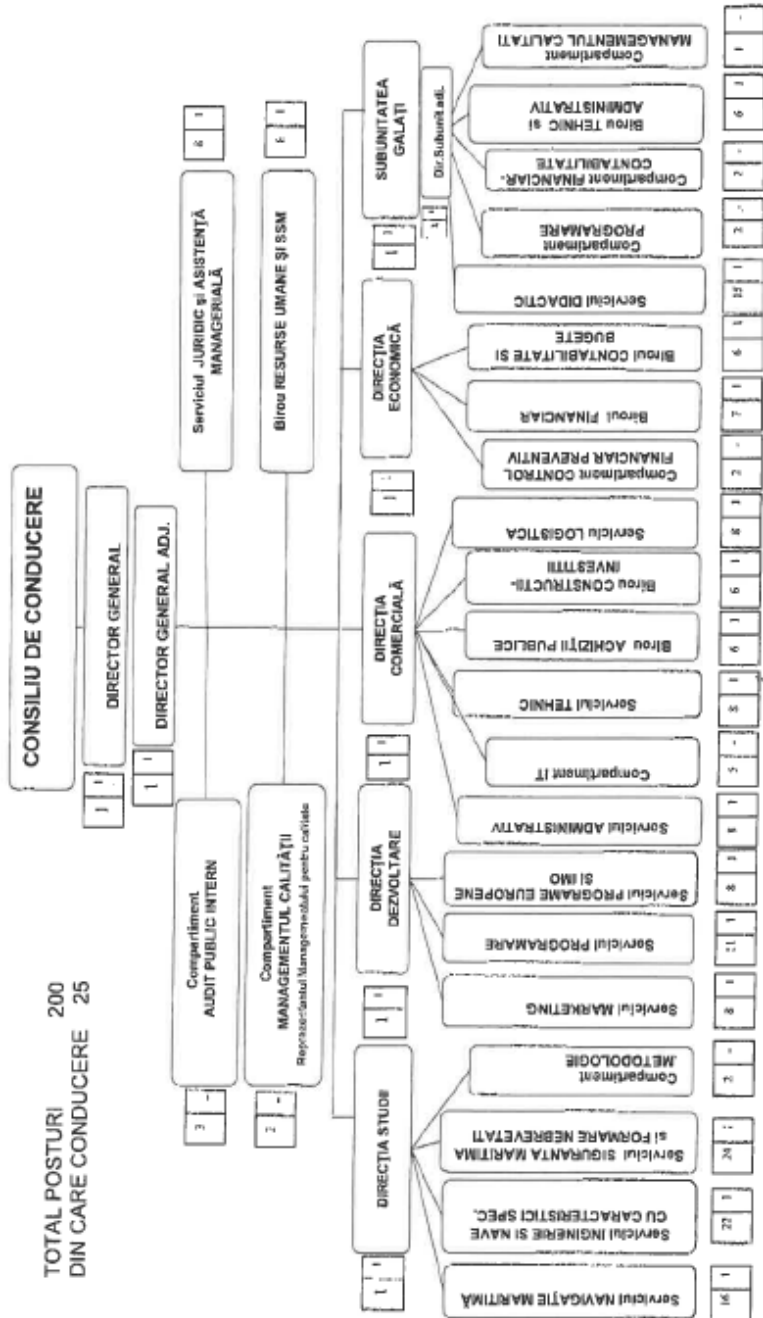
TOTAL POSTURI 200
DIN CARE CONDUCERE 25

CONSILIU DE CONDUCERE

DIRECTOR GENERAL

DIRECTOR GENERAL ADJ.

Serviciul JURIDIC și ASISTENȚĂ MANAGERIALĂ

Birou RESURSE UMANE ȘI SSM

Compartiment AUDIT PUBLIC INTERN

Compartiment MANAGEMENTUL CALITĂȚII
Reprezentantul Managementului pentru calitate

DIRECȚIA STUDII

DIRECȚIA DEZVOLTARE

DIRECȚIA COMERCIALĂ

DIRECȚIA ECONOMICĂ

SUBUNITATEA GALAȚI

Dir.Subunit.adj.

Serviciul NAVIGAȚIE MARITIMĂ

Serviciul INGINERIE ȘI NAVE CU CARACTERISTICI SPEC.

Serviciul SIGURANȚA MARITIMĂ și FORMARE NEBREVETAȚI

Compartiment METODOLOGIE

Serviciul MARKETING

Serviciul PROGRAMARE

Serviciul PROGRAME EUROPENE ȘI IMO

Serviciul ADMINISTRATIV

Compartiment IT

Serviciul TEHNIC

Birou ACHIZIȚII PUBLICE

Birou CONSTRUCȚII-INVESTIȚII

Serviciul LOGISTICĂ

Compartiment CONTROL FINANCIAR PREVENTIV

Biroul FINANCIAR

Biroul CONTABILITATE ȘI BUGETE

Serviciul DIDACTIC

Compartiment PROGRAMARE

Compartiment FINANCIAR-CONTABILITATE

Birou TEHNIC și ADMINISTRATIV

Compartiment MANAGEMENTUL CALITĂȚII

| 1 | 1 |
| 1 | 1 |
| 6 | 1 |
| 6 | 1 |
| 3 | - |
| 2 | - |
| 1 | 1 |
| 1 | 1 |
| 1 | 1 |
| 1 | 1 |
| 1 | 1 |
| 1 | 1 |
| 16 | 1 |
| 22 | 1 |
| 24 | 1 |
| 3 | - |
| 8 | 1 |
| 21 | 1 |
| 8 | 1 |
| 8 | 1 |
| 5 | - |
| 8 | 1 |
| 6 | 1 |
| 6 | 1 |
| 8 | 1 |
| 2 | - |
| 7 | 1 |
| 6 | 1 |
| 32 | 1 |
| 3 | - |
| 2 | - |
| 6 | 1 |
| 1 | - |